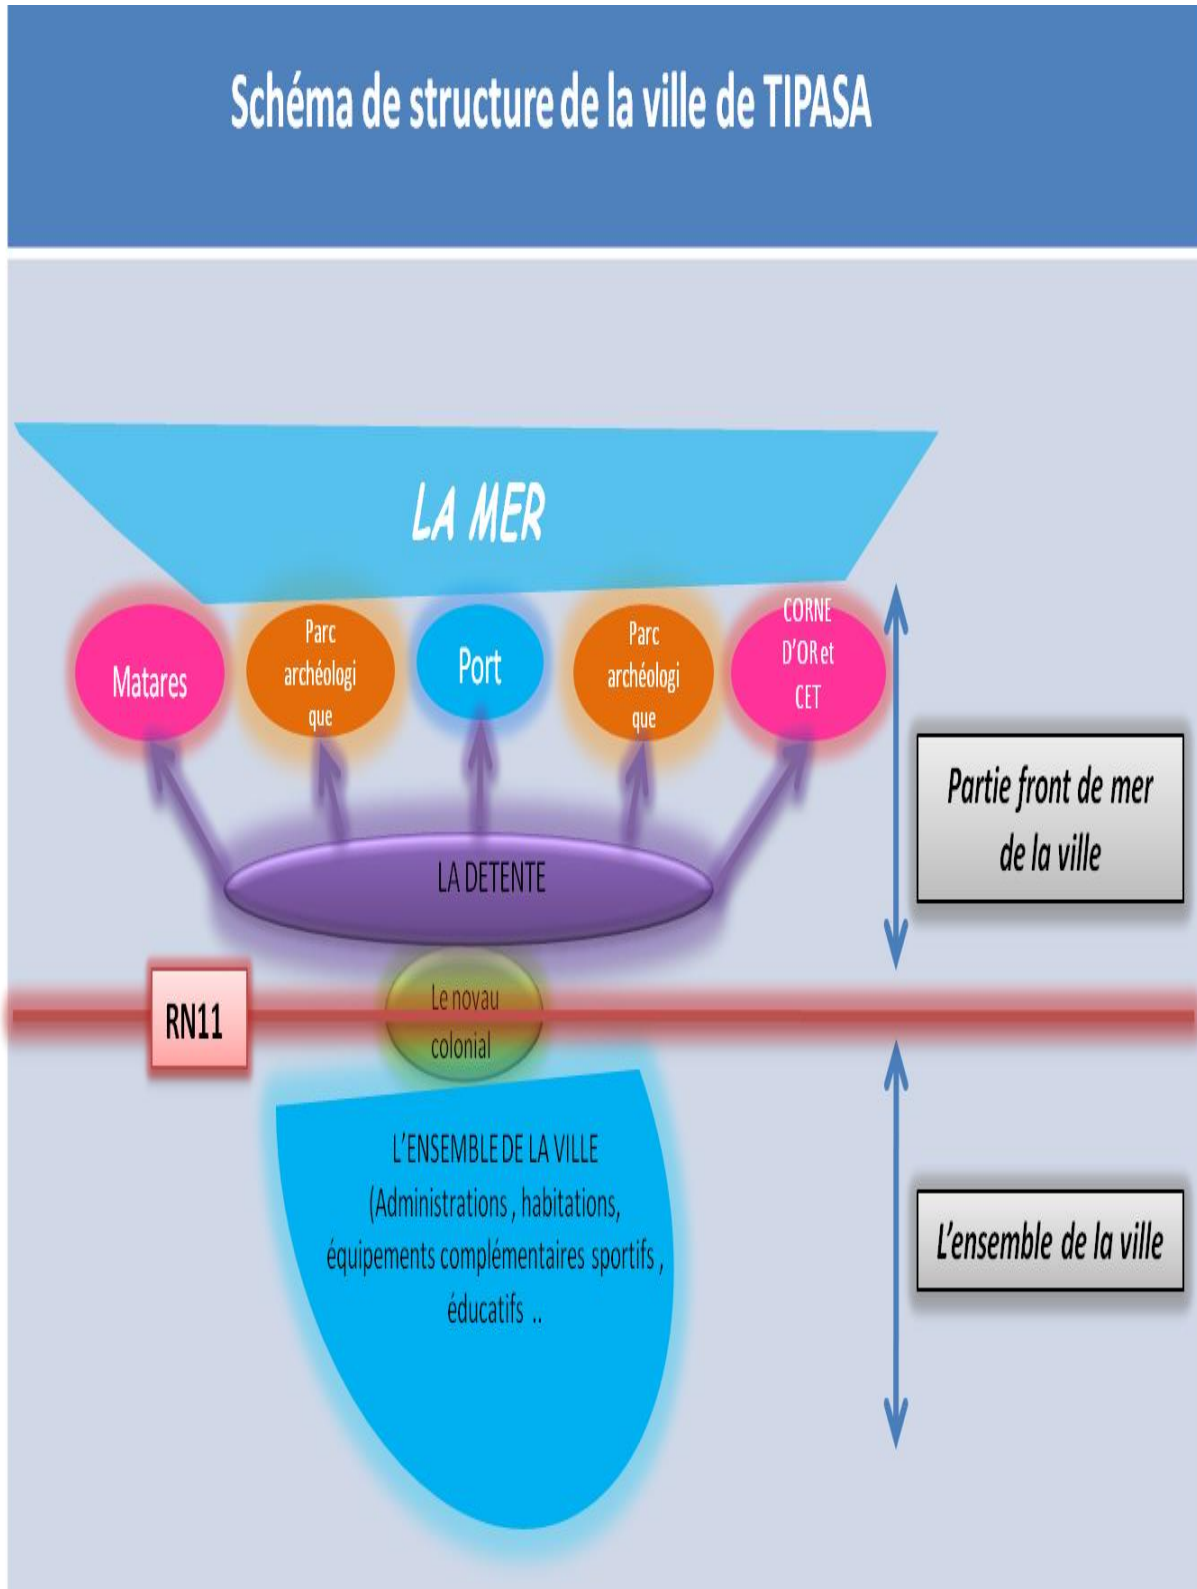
Schéma de structure de la ville de TIPASA

LA MER

Matares

Parc archéologique

Port

Parc archéologique

CORNE D'OR et CET

LA DETENTE

Partie front de mer de la ville

RN11

Le novau colonial

L'ENSEMBLE DE LA VILLE (Administrations , habitations, équipements complémentaires sportifs , éducatifs ..

L'ensemble de la ville